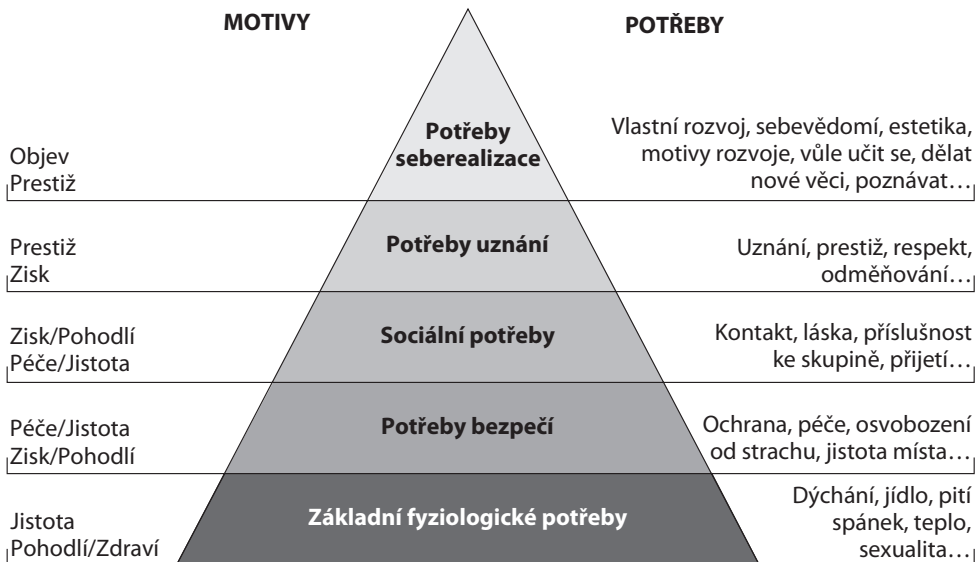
MOTIVY

POTŘEBY

Potřeby seberealizace

Objev
Prestiž

Vlastní rozvoj, sebevědomí, estetika, motivy rozvoje, vůle učit se, dělat nové věci, poznávat…

Potřeby uznání

Prestiž
Zisk

Uznání, prestiž, respekt, odměňování…

Sociální potřeby

Zisk/Pohodlí
Péče/Jistota

Kontakt, láska, příslušnost ke skupině, přijetí…

Potřeby bezpečí

Péče/Jistota
Zisk/Pohodlí

Ochrana, péče, osvobození od strachu, jistota místa…

Základní fyziologické potřeby

Jistota
Pohodlí/Zdraví

Dýchání, jídlo, pití spánek, teplo, sexualita…